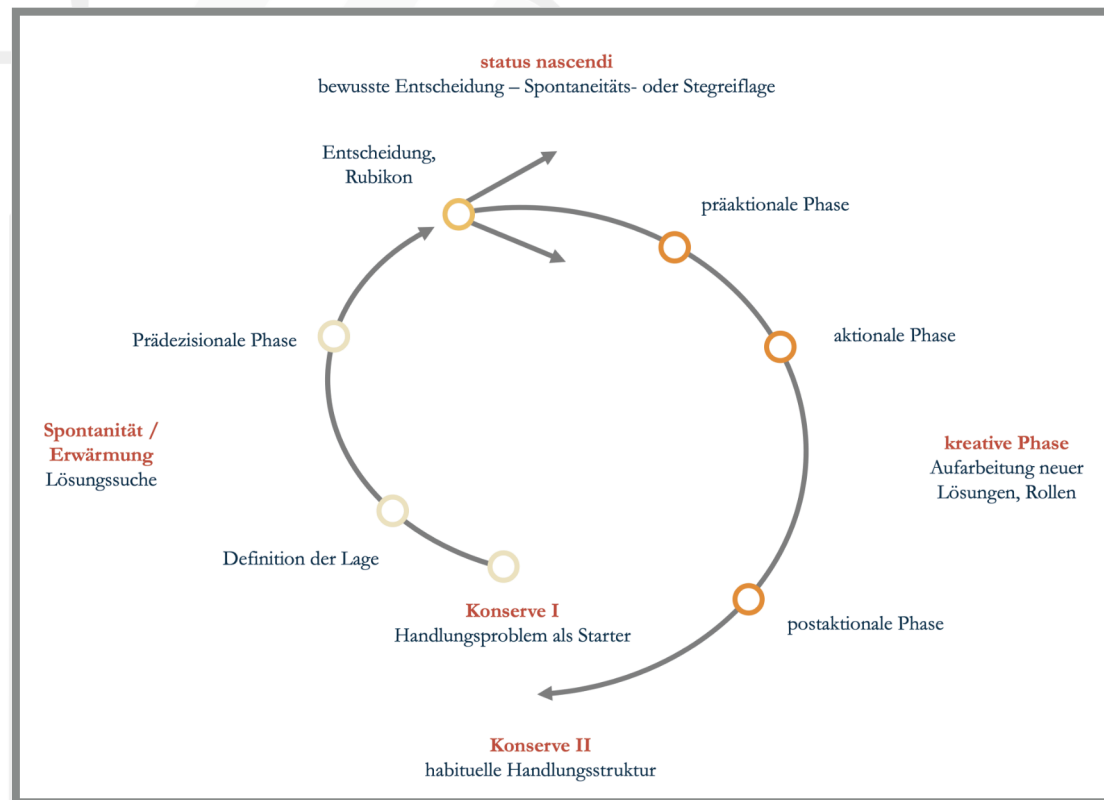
status nascendi
bewusste Entscheidung – Spontaneitäts- oder Stegreiflage

Entscheidung,
Rubikon

präaktionale Phase

Prädezisionale Phase

aktionale Phase

Spontanität /
Erwärmung
Lösungssuche

kreative Phase
Aufarbeitung neuer
Lösungen, Rollen

Definition der Lage

Konserve I
Handlungsproblem als Starter

postaktionale Phase

Konserve II
habituelle Handlungsstruktur